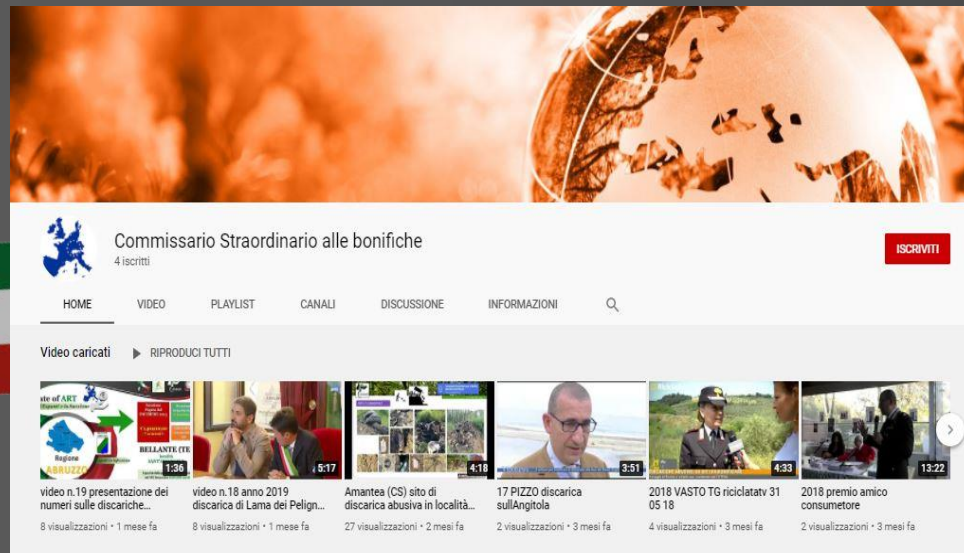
Commissario Straordinario alle bonifiche
4 iscritti

ISCRIVITI

HOME VIDEO PLAYLIST CANALI DISCUSSIONE INFORMAZIONI

Video caricati ▶ RIPRODUCI TUTTI

ate of ART
Regione ABRUZZO
BELLANTE (TE
1:36
video n.19 presentazione dei numeri sulle discariche...
8 visualizzazioni • 1 mese fa

5:17
video n.18 anno 2019 discarica di Lama dei Pelign...
8 visualizzazioni • 1 mese fa

4:18
Amantea (CS) sito di discarica abusiva in località...
27 visualizzazioni • 2 mesi fa

3:51
17 PIZZO discarica sullAngitola
2 visualizzazioni • 3 mesi fa

4:33
2018 VASTO TG riciclatatv 31 05 18
4 visualizzazioni • 3 mesi fa

13:22
2018 premio amico consumetore
2 visualizzazioni • 3 mesi fa